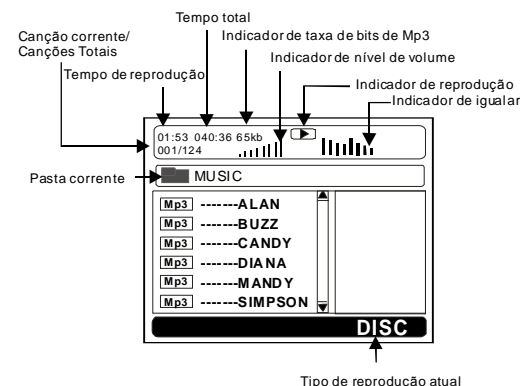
Tempo total

Canção corrente/ Canções Totais

Indicador de taxa de bits de Mp3

Indicador de nível de volume

Tempo de reprodução

Indicador de reprodução

Indicador de igualar

01:53 040:36 65kb
001/124

Pasta corrente

MUSIC

Mp3 -------ALAN
Mp3 -------BUZZ
Mp3 -------CANDY
Mp3 -------DIANA
Mp3 -------MANDY
Mp3 -------SIMPSON

DISC

Tipo de reprodução atual